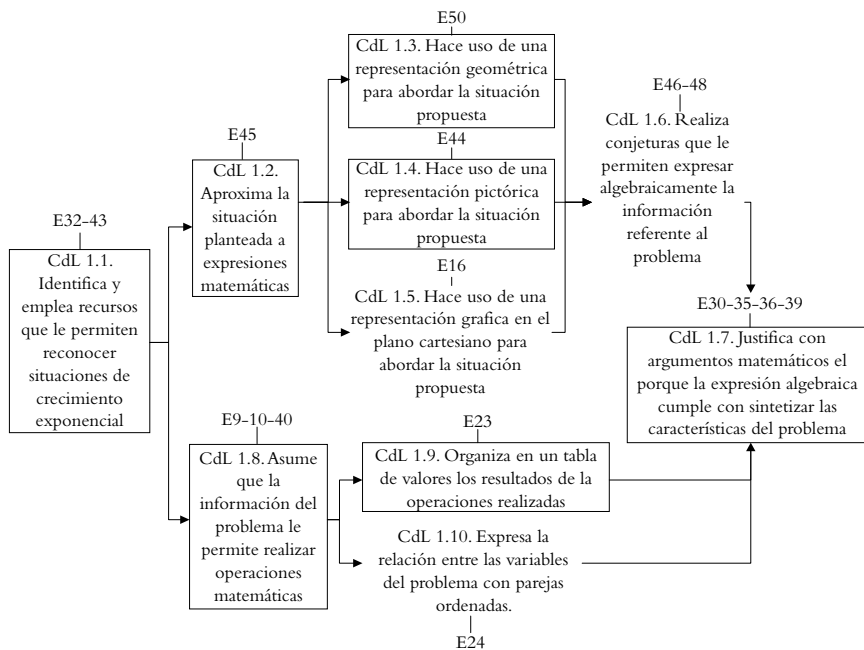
E32-43
CdL 1.1. Identifica y emplea recursos que le permiten reconocer situaciones de crecimiento exponencial

E45
CdL 1.2. Aproxima la situación planteada a expresiones matemáticas

E50
CdL 1.3. Hace uso de una representación geométrica para abordar la situación propuesta

E44
CdL 1.4. Hace uso de una representación pictórica para abordar la situación propuesta

E16
CdL 1.5. Hace uso de una representación grafica en el plano cartesiano para abordar la situación propuesta

E46-48
CdL 1.6. Realiza conjeturas que le permiten expresar algebraicamente la información referente al problema

E30-35-36-39
CdL 1.7. Justifica con argumentos matemáticos el porque la expresión algebraica cumple con sintetizar las características del problema

E9-10-40
CdL 1.8. Asume que la información del problema le permite realizar operaciones matemáticas

E23
CdL 1.9. Organiza en un tabla de valores los resultados de la operaciones realizadas

CdL 1.10. Expresa la relación entre las variables del problema con parejas ordenadas.
E24